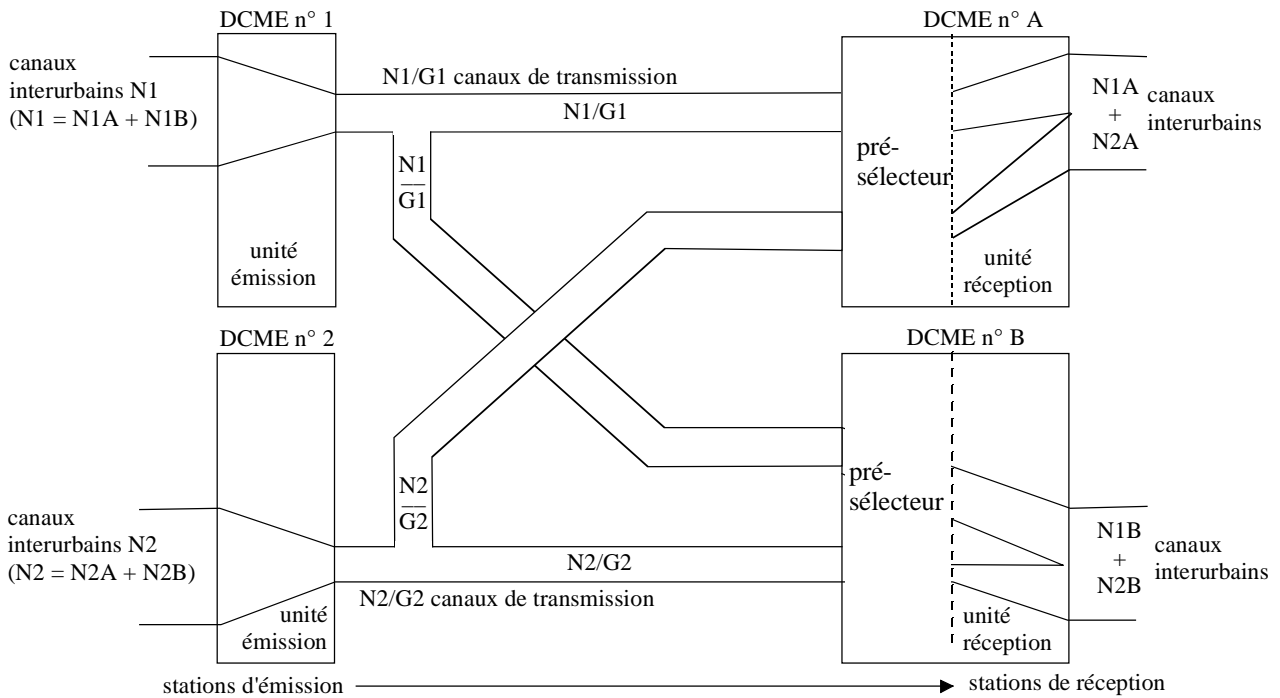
DCME n° 1

DCME n° A

canaux interurbains N1 (N1 = N1A + N1B)

N1/G1 canaux de transmission

N1/G1

N1A + N2A

canaux interurbains

$\frac{N1}{G1}$

pré-sélecteur

unité émission

unité réception

DCME n° 2

DCME n° B

pré-sélecteur

$\frac{N2}{G2}$

canaux interurbains N2 (N2 = N2A + N2B)

N2/G2

N1B + N2B

canaux interurbains

N2/G2 canaux de transmission

unité émission

unité réception

stations d'émission

stations de réception